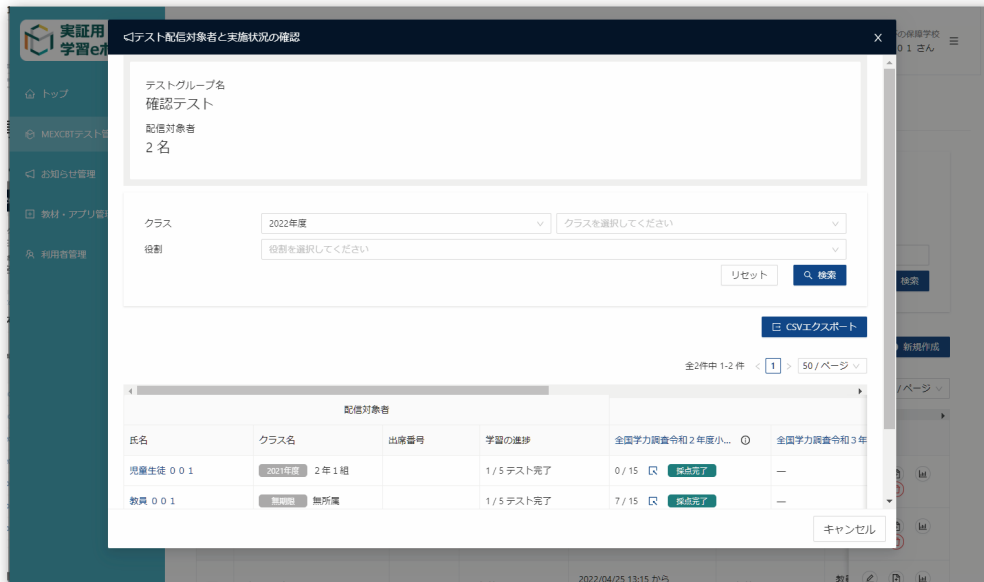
実証用
学習eポ

トップ
MEXCBTテスト管
お知らせ管理
教材・アプリ管理
利用者管理

の保障学校
０１ さん

テスト配信対象者と実施状況の確認

テストグループ名
確認テスト
配信対象者
２ 名

クラス
2022年度
クラスを選択してください
役割
役割を選択してください
リセット
検索

CSVエクスポート

全2件中 1-2 件 1 50 / ページ

配信対象者

| 氏名 | クラス名 | 出席番号 | 学習の進捗 | 全国学力調査令和２年度小... | 全国学力調査令和３年 |
|---|---|---|---|---|---|
| 児童生徒 ００１ | 2021年度 ２年１組 | | 1 / 5 テスト完了 | 0 / 15 採点完了 | — |
| 教員 ００１ | 無期限 無所属 | | 1 / 5 テスト完了 | 7 / 15 採点完了 | — |

キャンセル

検索
新規作成
/ ページ
2022/04/25 13:15 から